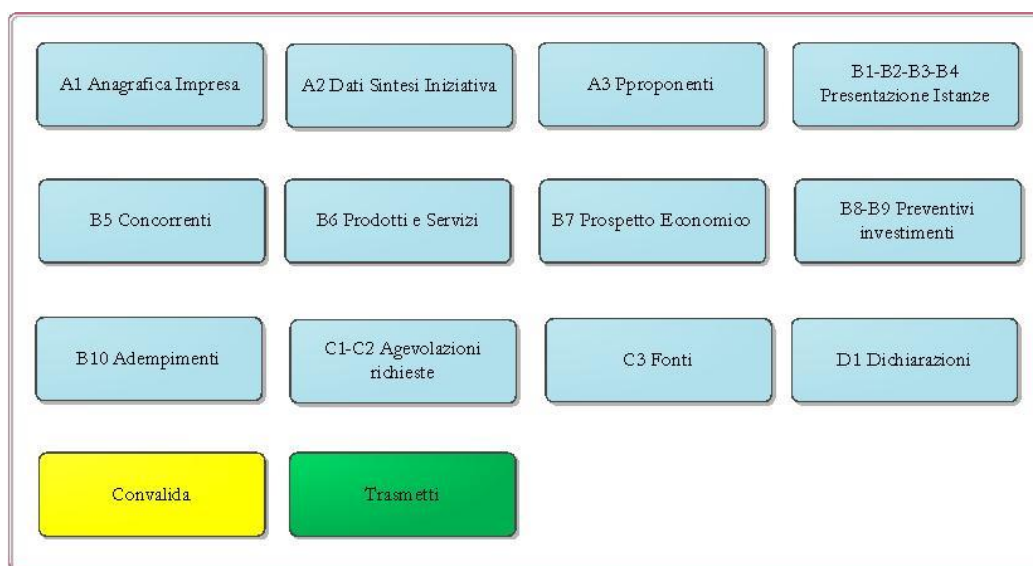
A1 Anagrafica Impresa

A2 Dati Sintesi Iniziativa

A3 Pproponenti

B1-B2-B3-B4 Presentazione Istanze

B5 Concorrenti

B6 Prodotti e Servizi

B7 Prospetto Economico

B8-B9 Preventivi investimenti

B10 Adempimenti

C1-C2 Agevolazioni richieste

C3 Fonti

D1 Dichiarazioni

Convalida

Trasmetti